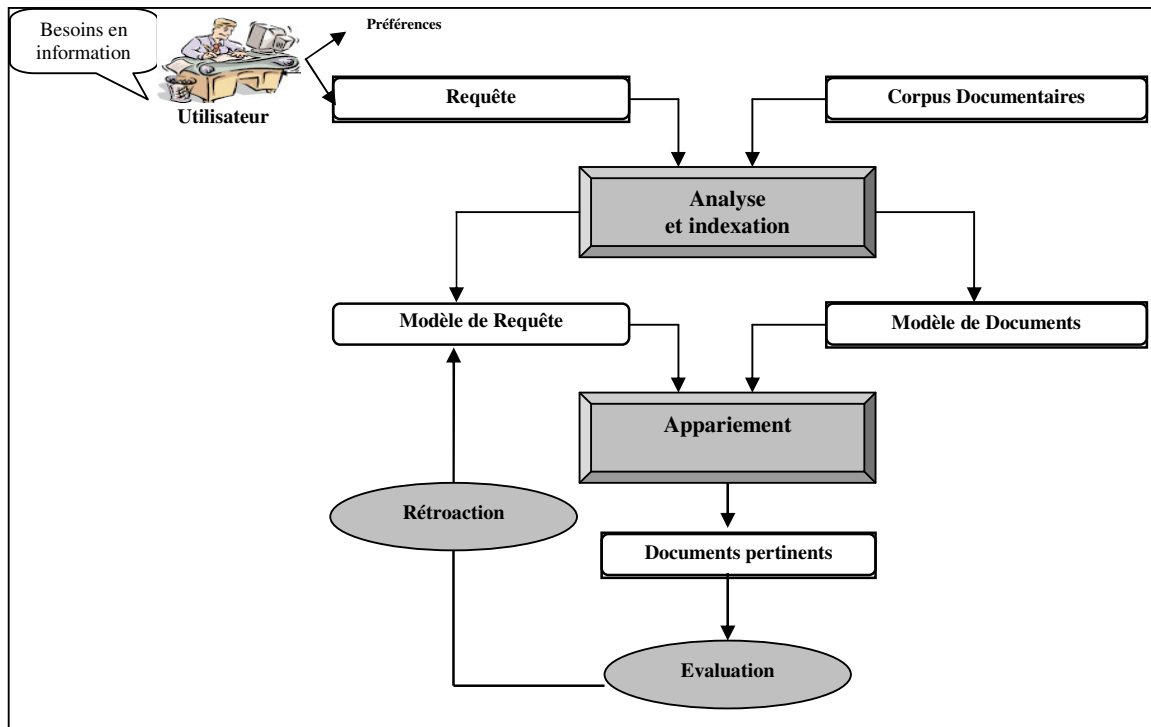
Besoins en information

Préférences

Utilisateur

Requête

Corpus Documentaires

Analyse et indexation

Modèle de Requête

Modèle de Documents

Appariement

Rétroaction

Documents pertinents

Evaluation